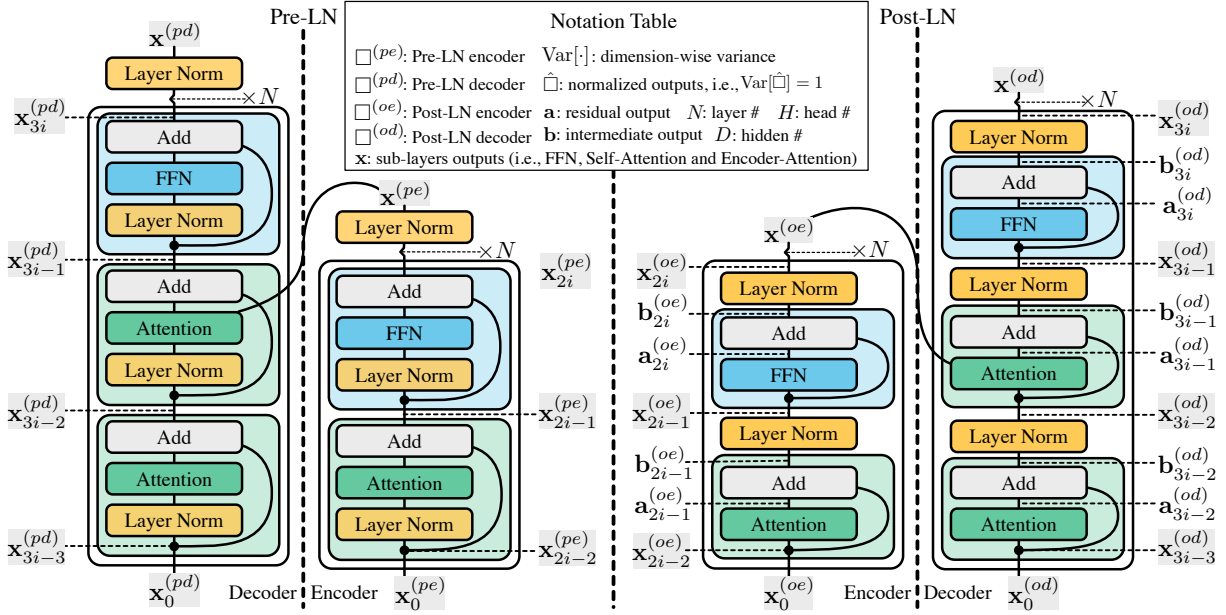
Pre-LN

Notation Table

$\square^{(pe)}$: Pre-LN encoder $\mathrm{Var}[\cdot]$: dimension-wise variance
$\square^{(pd)}$: Pre-LN decoder $\hat{\square}$: normalized outputs, i.e., $\mathrm{Var}[\hat{\square}] = 1$
$\square^{(oe)}$: Post-LN encoder $\mathbf{a}$: residual output $N$: layer # $H$: head #
$\square^{(od)}$: Post-LN decoder $\mathbf{b}$: intermediate output $D$: hidden #
$\mathbf{x}$: sub-layers outputs (i.e., FFN, Self-Attention and Encoder-Attention)

Post-LN

$\mathbf{x}^{(pd)}$
Layer Norm
$\times N$
$\mathbf{x}_{3i}^{(pd)}$
Add
FFN
Layer Norm
$\mathbf{x}_{3i-1}^{(pd)}$
Add
Attention
Layer Norm
$\mathbf{x}_{3i-2}^{(pd)}$
Add
Attention
Layer Norm
$\mathbf{x}_{3i-3}^{(pd)}$
$\mathbf{x}_0^{(pd)}$
Decoder

$\mathbf{x}^{(pe)}$
Layer Norm
$\times N$
$\mathbf{x}_{2i}^{(pe)}$
Add
FFN
Layer Norm
$\mathbf{x}_{2i-1}^{(pe)}$
Add
Attention
Layer Norm
$\mathbf{x}_{2i-2}^{(pe)}$
Encoder
$\mathbf{x}_0^{(pe)}$

$\mathbf{x}^{(oe)}$
$\times N$
$\mathbf{x}_{2i}^{(oe)}$
Layer Norm
$\mathbf{b}_{2i}^{(oe)}$
Add
$\mathbf{a}_{2i}^{(oe)}$
FFN
$\mathbf{x}_{2i-1}^{(oe)}$
Layer Norm
$\mathbf{b}_{2i-1}^{(oe)}$
Add
$\mathbf{a}_{2i-1}^{(oe)}$
Attention
$\mathbf{x}_{2i-2}^{(oe)}$
$\mathbf{x}_0^{(oe)}$
Encoder

$\mathbf{x}^{(od)}$
$\times N$
$\mathbf{x}_{3i}^{(od)}$
Layer Norm
$\mathbf{b}_{3i}^{(od)}$
Add
$\mathbf{a}_{3i}^{(od)}$
FFN
$\mathbf{x}_{3i-1}^{(od)}$
Layer Norm
$\mathbf{b}_{3i-1}^{(od)}$
Add
$\mathbf{a}_{3i-1}^{(od)}$
Attention
$\mathbf{x}_{3i-2}^{(od)}$
Layer Norm
$\mathbf{b}_{3i-2}^{(od)}$
Add
$\mathbf{a}_{3i-2}^{(od)}$
Attention
$\mathbf{x}_{3i-3}^{(od)}$
Decoder
$\mathbf{x}_0^{(od)}$